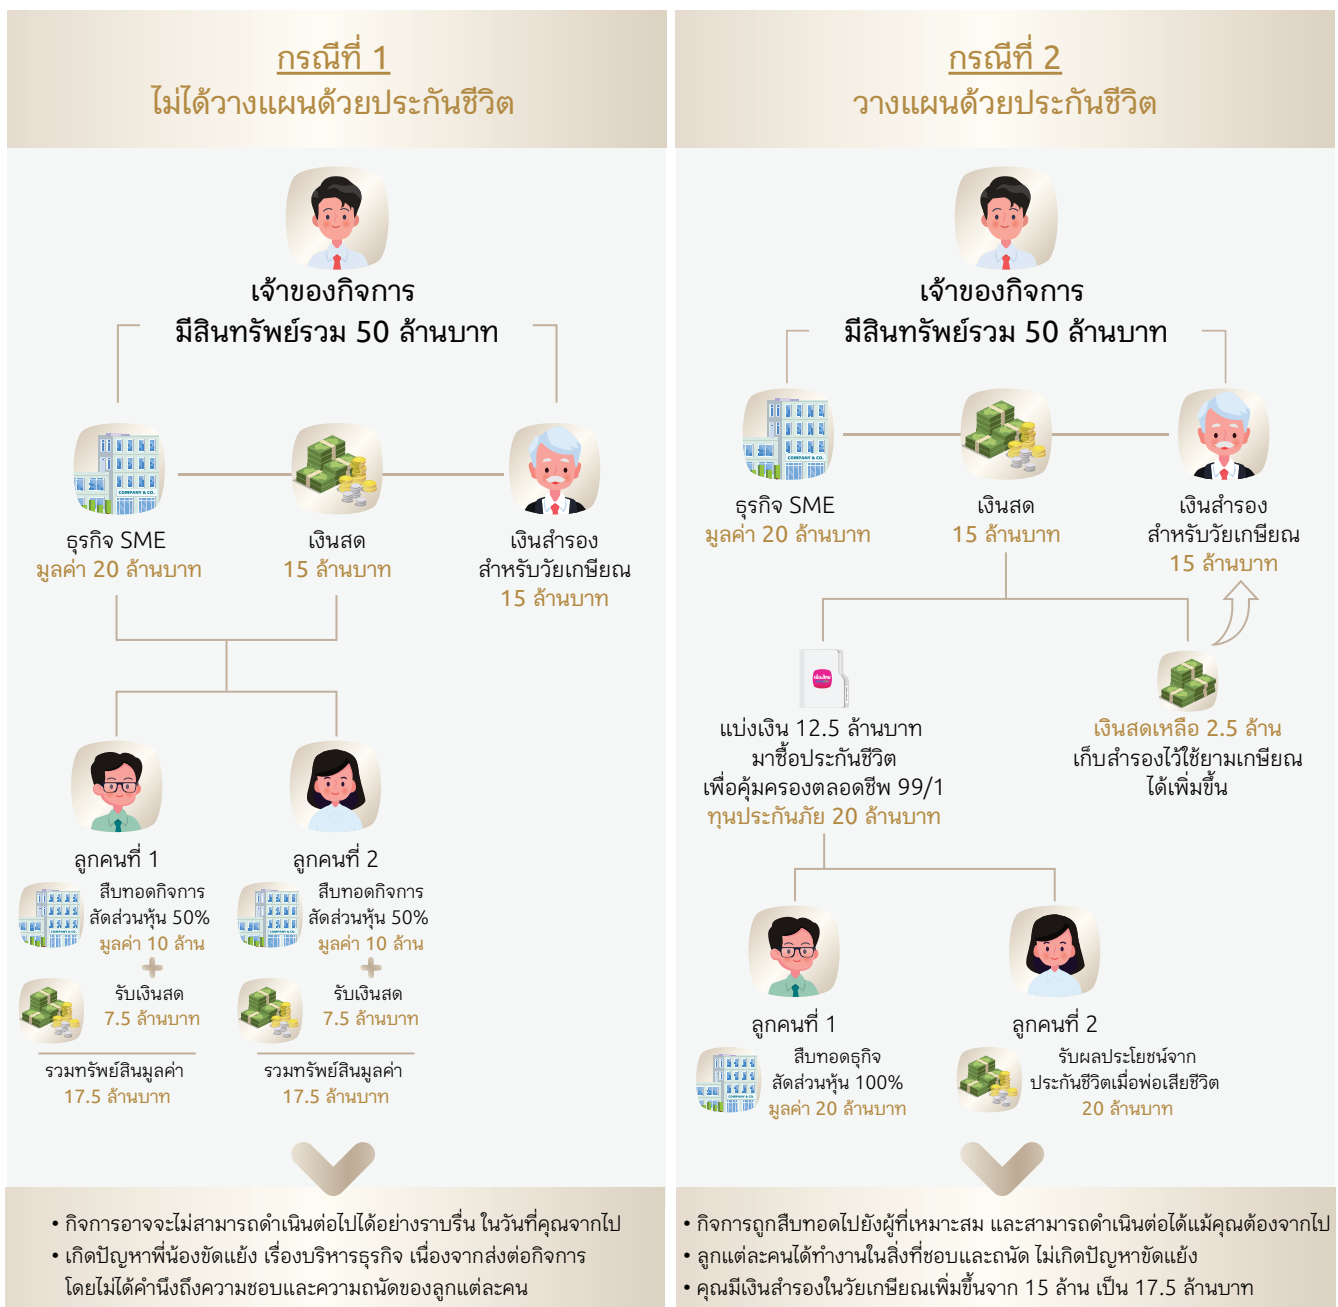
กรณีที่ 1
ไม่ได้วางแผนด้วยประกันชีวิต

เจ้าของกิจการ
มีสินทรัพย์รวม 50 ล้านบาท

ธุรกิจ SME
มูลค่า 20 ล้านบาท

เงินสด
15 ล้านบาท

เงินสำรอง
สำหรับวัยเกษียณ
15 ล้านบาท

ลูกคนที่ 1
สืบทอดกิจการ
สัดส่วนหุ้น 50%
มูลค่า 10 ล้าน
รับเงินสด
7.5 ล้านบาท
รวมทรัพย์สินมูลค่า
17.5 ล้านบาท

ลูกคนที่ 2
สืบทอดกิจการ
สัดส่วนหุ้น 50%
มูลค่า 10 ล้าน
รับเงินสด
7.5 ล้านบาท
รวมทรัพย์สินมูลค่า
17.5 ล้านบาท

• กิจการอาจจะไม่สามารถดำเนินต่อไปได้อย่างราบรื่น ในวันที่คุณจากไป
• เกิดปัญหาพี่น้องขัดแย้ง เรื่องบริหารธุรกิจ เนื่องจากส่งต่อกิจการโดยไม่ได้คำนึงถึงความชอบและความถนัดของลูกแต่ละคน

กรณีที่ 2
วางแผนด้วยประกันชีวิต

เจ้าของกิจการ
มีสินทรัพย์รวม 50 ล้านบาท

ธุรกิจ SME
มูลค่า 20 ล้านบาท

เงินสด
15 ล้านบาท

เงินสำรอง
สำหรับวัยเกษียณ
15 ล้านบาท

แบ่งเงิน 12.5 ล้านบาท
มาซื้อประกันชีวิต
เพื่อคุ้มครองตลอดชีพ 99/1
ทุนประกันภัย 20 ล้านบาท

เงินสดเหลือ 2.5 ล้าน
เก็บสำรองไว้ใช้ยามเกษียณ
ได้เพิ่มขึ้น

ลูกคนที่ 1
สืบทอดธุรกิจ
สัดส่วนหุ้น 100%
มูลค่า 20 ล้านบาท

ลูกคนที่ 2
รับผลประโยชน์จาก
ประกันชีวิตเมื่อพ่อเสียชีวิต
20 ล้านบาท

• กิจการถูกสืบทอดไปยังผู้ที่เหมาะสม และสามารถดำเนินต่อได้แม้คุณต้องจากไป
• ลูกแต่ละคนได้ทำงานในสิ่งที่ชอบและถนัด ไม่เกิดปัญหาขัดแย้ง
• คุณมีเงินสำรองในวัยเกษียณเพิ่มขึ้นจาก 15 ล้าน เป็น 17.5 ล้านบาท